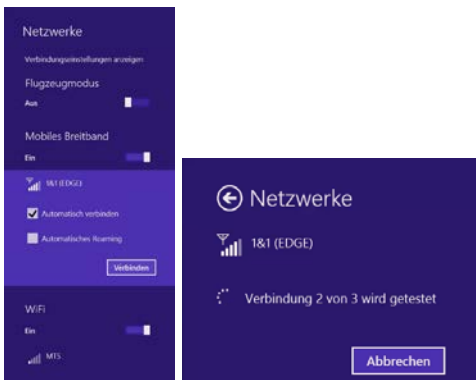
Netzwerke

Verbindungseinstellungen anzeigen

Flugzeugmodus

Aus

Mobiles Breitband

Ein

1&1 (EDGE)

Automatisch verbinden

Automatisches Roaming

Verbinden

WiFi

Ein

MTS

Netzwerke

1&1 (EDGE)

Verbindung 2 von 3 wird getestet

Abbrechen